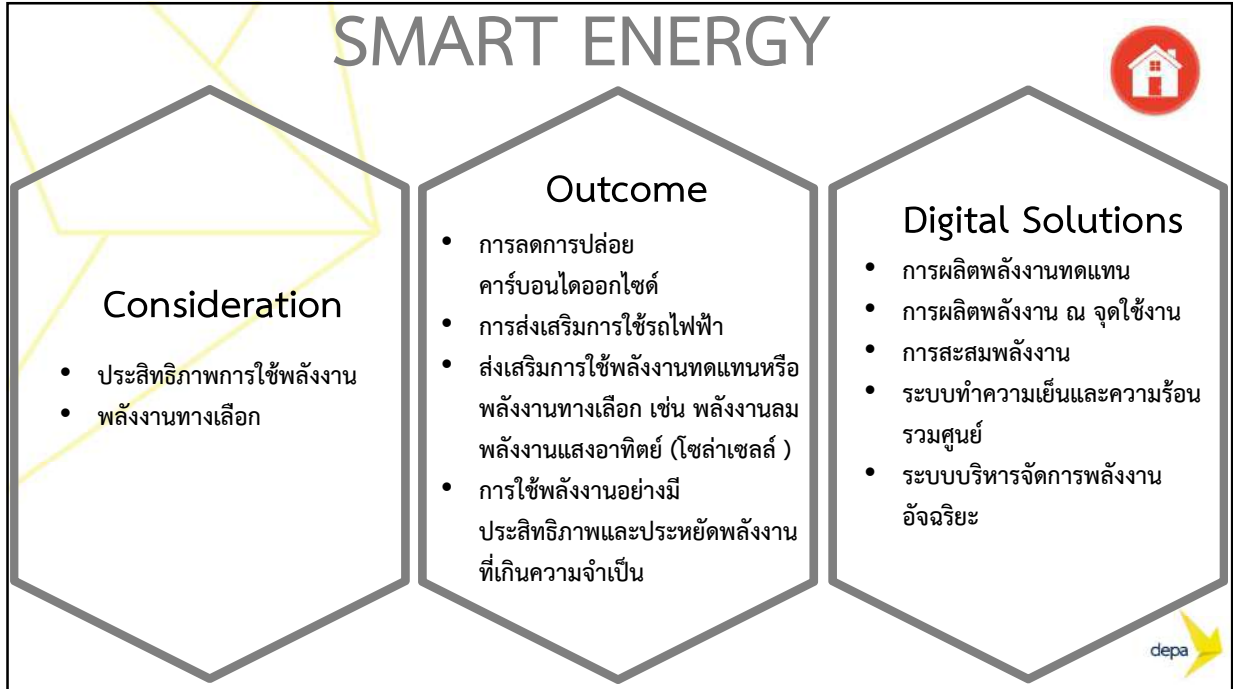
SMART ENERGY

Consideration

• ประสิทธิภาพการใช้พลังงาน
• พลังงานทางเลือก

Outcome

• การลดการปล่อยคาร์บอนไดออกไซด์
• การส่งเสริมการใช้รถไฟฟ้า
• ส่งเสริมการใช้พลังงานทดแทนหรือพลังงานทางเลือก เช่น พลังงานลม พลังงานแสงอาทิตย์ (โซล่าเซลล์ )
• การใช้พลังงานอย่างมีประสิทธิภาพและประหยัดพลังงานที่เกินความจำเป็น

Digital Solutions

• การผลิตพลังงานทดแทน
• การผลิตพลังงาน ณ จุดใช้งาน
• การสะสมพลังงาน
• ระบบทำความเย็นและความร้อนรวมศูนย์
• ระบบบริหารจัดการพลังงานอัจฉริยะ

depa